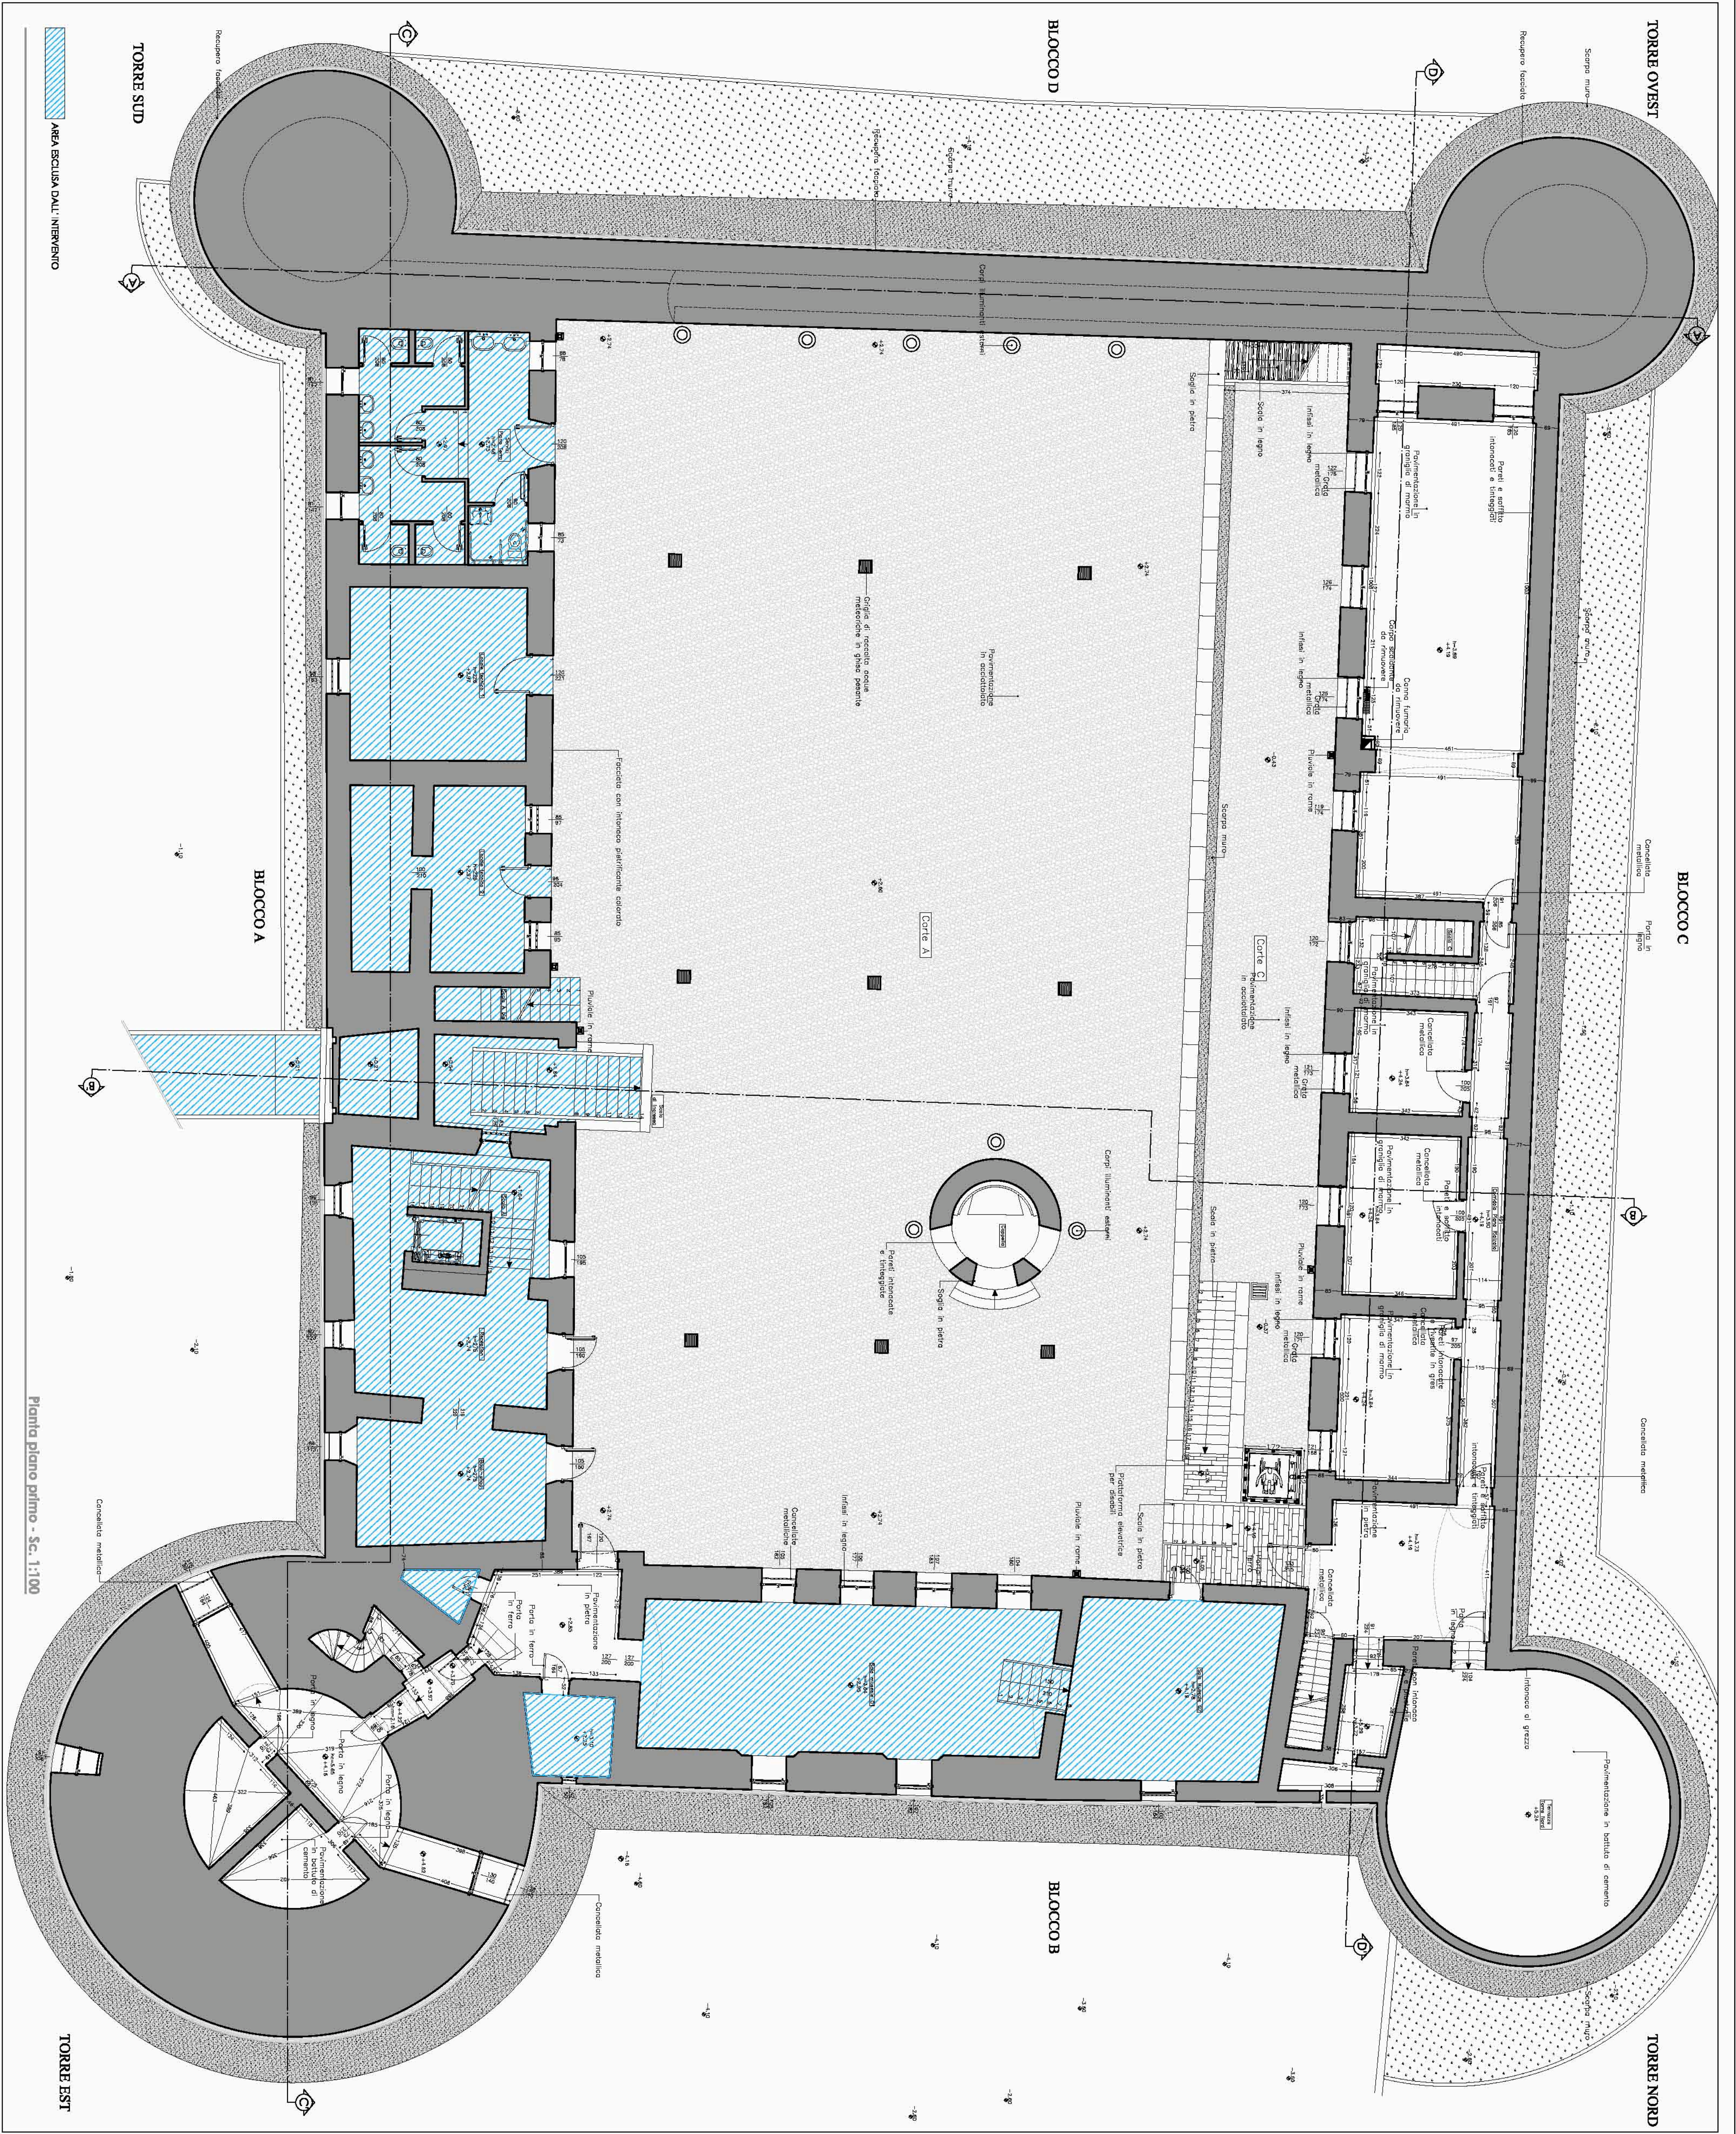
AREA ESCLUSA DALL'INTERVENTO

TORRE SUD

BLOCCO D

TORRE OVEST

BLOCCO A

BLOCCO C

BLOCCO B

TORRE EST

TORRE NORD

Corte A

Corte C

Pianta piano primo - Sc. 1:100

Recupero facciata

Scarpa muro

Corpi illuminanti esterni

Pavimentazione in acciottolato

Griglia di raccolta acque meteoriche in ghisa pesante

Facciata con intonaco pietrificante colorato

Soglia in pietra

Scala in legno

Infissi in legno

Grata metallica

Pluviale in rame

Pareti e soffitto intonacati e tinteggiati

Pavimentazione in graniglia di marmo

Canna fumaria

Cancellata metallica

Porta in legno

Pareti intonacate e tinteggiate

Piattaforma elevatrice per disabili

Scala in pietra

Pavimentazione in pietra

Porta in ferro

Pavimentazione in battuto di cemento

Intonaco al grezzo

Pavimentazione in piastrelle in gres